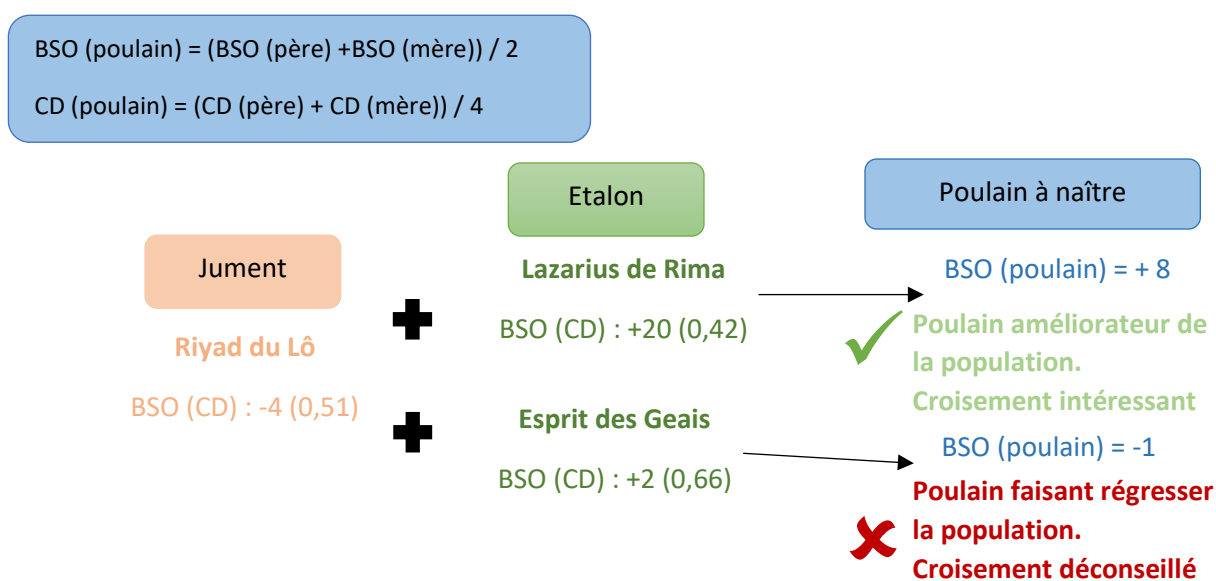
BSO (poulain) = (BSO (père) +BSO (mère)) / 2

CD (poulain) = (CD (père) + CD (mère)) / 4

Jument

Riyad du Lô

BSO (CD) : -4 (0,51)

Etalon

Lazarius de Rima

BSO (CD) : +20 (0,42)

Esprit des Geais

BSO (CD) : +2 (0,66)

Poulain à naître

BSO (poulain) = + 8

Poulain améliorateur de la population.
Croisement intéressant

BSO (poulain) = -1

Poulain faisant régresser la population.
Croisement déconseillé